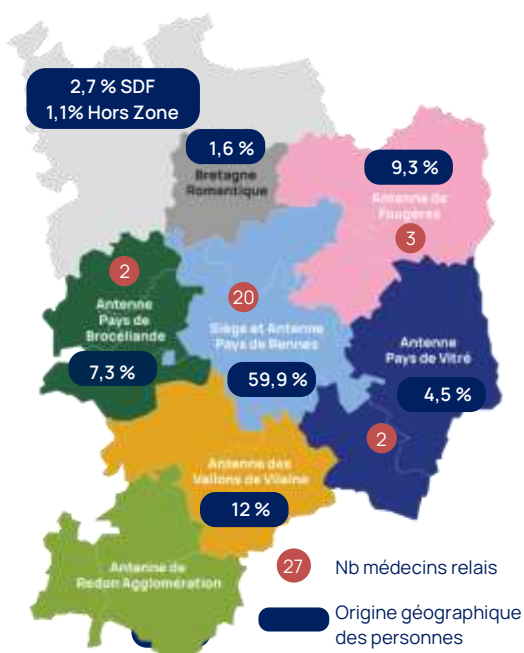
2,7 % SDF
1,1% Hors Zone

1,6 %
Bretagne Romantique

9,3 %
Antenne de Fougères
3

2
Antenne Pays de Brocéliande
7,3 %

20
Siège et Antenne Pays de Rennes
59,9 %

Antenne Pays de Vitré
4,5 %

2

Antenne des Vallons de Vilaine
12 %

Antenne de Redon Agglomération

27 Nb médecins relais

Origine géographique des personnes